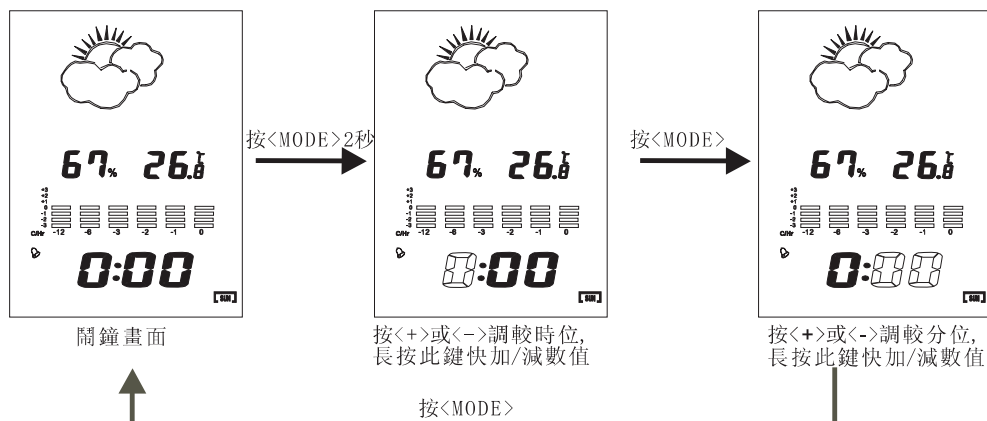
按<MODE>2秒

按<MODE>

67% 26.8℃

67% 26.8℃

67% 26.8℃

+3 +2 +1 0 -1 -2 -3

C/Hr -12 -6 -3 -2 -1 0

0:00

0:00

0:00

SUN

SUN

SUN

鬧鐘畫面

按<+>或<->調較時位,
長按此鍵快加/減數值

按<+>或<->調較分位,
長按此鍵快加/減數值

按<MODE>